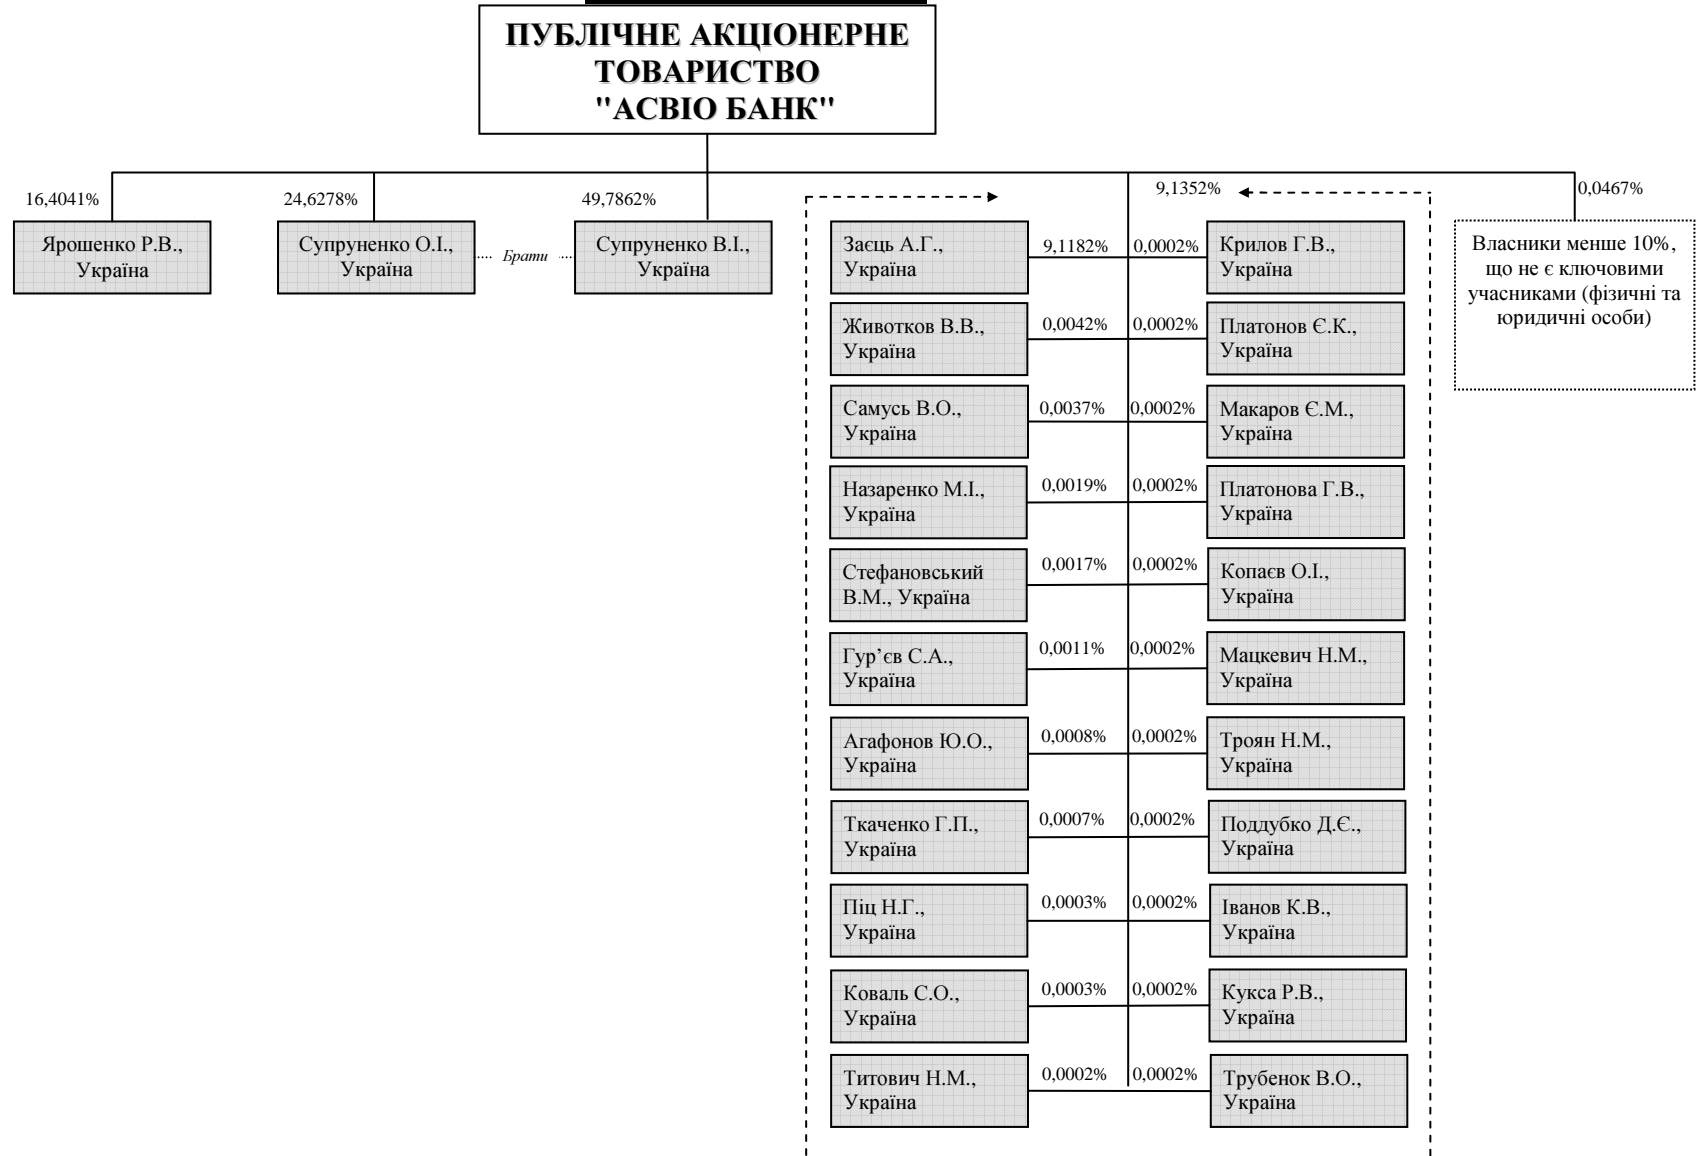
ПУБЛІЧНЕ АКЦІОНЕРНЕ ТОВАРИСТВО "АСВІО БАНК"

16,4041%
Ярошенко Р.В., Україна

24,6278%
Супруненко О.І., Україна

Брати

49,7862%
Супруненко В.І., Україна

9,1352%

0,0467%
Власники менше 10%, що не є ключовими учасниками (фізичні та юридичні особи)

Заєць А.Г., Україна 9,1182%
0,0002% Крилов Г.В., Україна

Животков В.В., Україна 0,0042%
0,0002% Платонов Є.К., Україна

Самусь В.О., Україна 0,0037%
0,0002% Макаров Є.М., Україна

Назаренко М.І., Україна 0,0019%
0,0002% Платонова Г.В., Україна

Стефановський В.М., Україна 0,0017%
0,0002% Копаєв О.І., Україна

Гур’єв С.А., Україна 0,0011%
0,0002% Мацкевич Н.М., Україна

Агафонов Ю.О., Україна 0,0008%
0,0002% Троян Н.М., Україна

Ткаченко Г.П., Україна 0,0007%
0,0002% Поддубко Д.Є., Україна

Піц Н.Г., Україна 0,0003%
0,0002% Іванов К.В., Україна

Коваль С.О., Україна 0,0003%
0,0002% Кукса Р.В., Україна

Титович Н.М., Україна 0,0002%
0,0002% Трубенок В.О., Україна